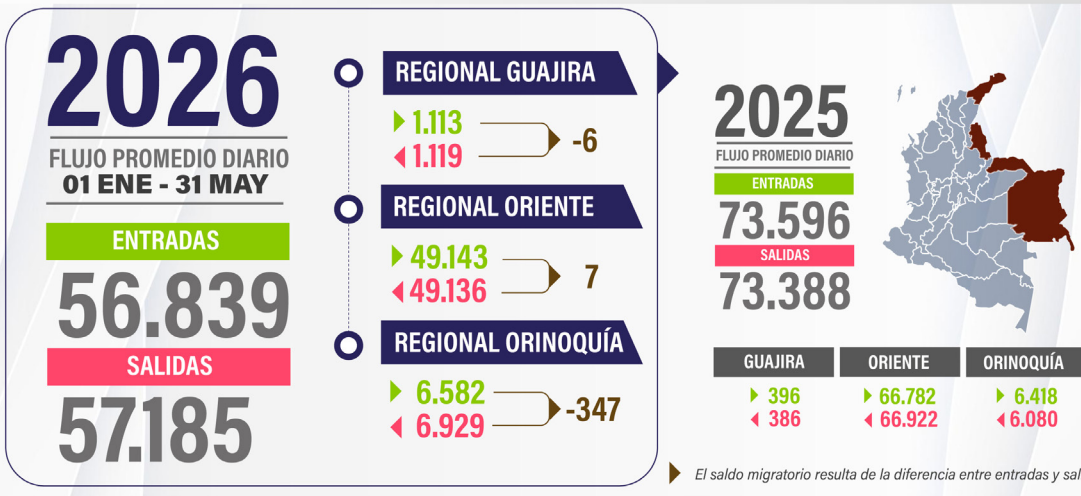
2026

FLUJO PROMEDIO DIARIO
01 ENE - 31 MAY

ENTRADAS
56.839

SALIDAS
57.185

REGIONAL GUAJIRA
1.113
1.119
-6

REGIONAL ORIENTE
49.143
49.136
7

REGIONAL ORINOQUÍA
6.582
6.929
-347

2025
FLUJO PROMEDIO DIARIO

ENTRADAS
73.596

SALIDAS
73.388

| GUAJIRA | ORIENTE | ORINOQUÍA |
|---|---|---|
| 396 | 66.782 | 6.418 |
| 386 | 66.922 | 6.080 |

El saldo migratorio resulta de la diferencia entre entradas y sal